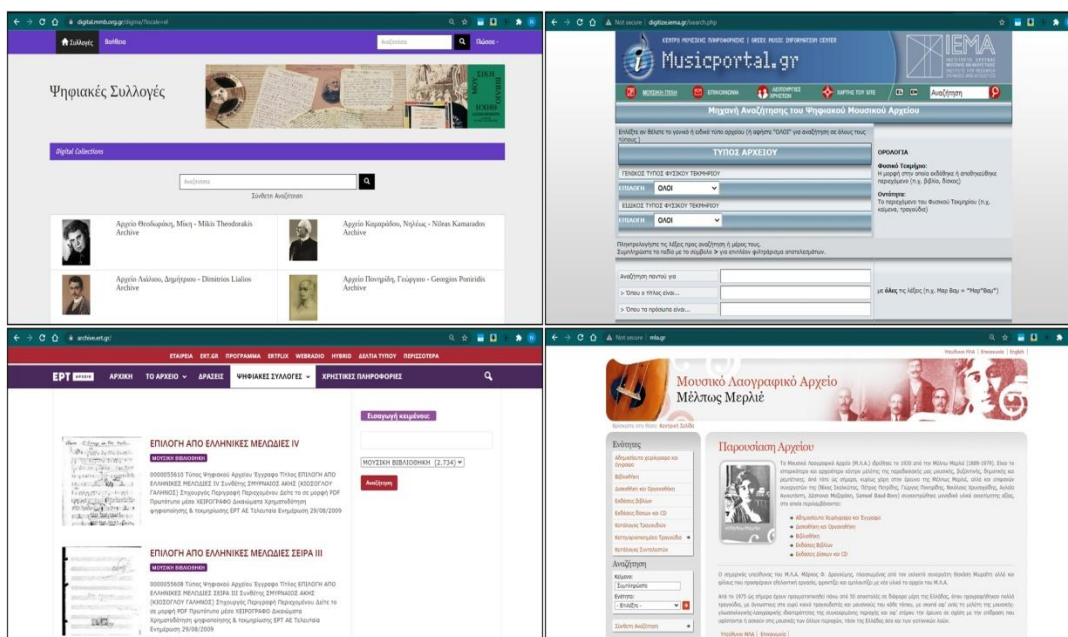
digital.mmb.org.gr/digma/?locale=el

Συλλογές Βοήθεια

Αναζήτηση Ρυθμός

Ψηφιακές Συλλογές

Digital Collections

Αναζήτηση

Σύνθετη Αναζήτηση

Αρχείο Θεοδωράκη, Μίκη - Mikis Theodorakis Archive

Αρχείο Καμαράδου, Νηλέως - Nileas Kamarados Archive

Αρχείο Λιάλιου, Δημήτριου - Dimitrios Lialios Archive

Αρχείο Πονηρίδη, Γεώργιου - Georgios Poniridis Archive

Not secure | digitize.iema.gr/search.php

ΚΕΝΤΡΟ ΜΟΥΣΙΚΗΣ ΠΛΗΡΟΦΟΡΗΣΗΣ | GREEK MUSIC INFORMATION CENTER

Musicportal.gr

IEMA

ΜΟΥΣΙΚΗ ΠΥΛΗ ΕΠΙΚΟΙΝΩΝΙΑ ΛΕΙΤΟΥΡΓΙΕΣ ΧΡΗΣΤΩΝ ΧΑΡΤΗΣ ΤΟΥ SITE

Αναζήτηση

Μηχανή Αναζήτησης του Ψηφιακού Μουσικού Αρχείου

Επιλέξτε αν θέλετε το γενικό ή ειδικό τύπο αρχείου (ή αφήστε "ΟΛΟΙ" για αναζήτηση σε όλους τους τύπους)

ΤΥΠΟΣ ΑΡΧΕΙΟΥ

ΓΕΝΙΚΟΣ ΤΥΠΟΣ ΦΥΣΙΚΟΥ ΤΕΚΜΗΡΙΟΥ

ΕΠΙΛΟΓΗ ΟΛΟΙ

ΕΙΔΙΚΟΣ ΤΥΠΟΣ ΦΥΣΙΚΟΥ ΤΕΚΜΗΡΙΟΥ

ΕΠΙΛΟΓΗ ΟΛΟΙ

ΟΡΟΛΟΓΙΑ

Φυσικό Τεκμήριο:
Η μορφή στην οποία εκδόθηκε ή αποθηκεύθηκε περιεχόμενο (π.χ. βιβλίο, δίσκος)

Οντότητα:
Το περιεχόμενο του Φυσικού Τεκμηρίου (π.χ. κείμενο, τραγούδι)

Πληκτρολογήστε τις λέξεις προς αναζήτηση ή μέρος τους.
Συμπληρώστε τα πεδία με το σύμβολο > για επιπλέον φιλτράρισμα αποτελεσμάτων.

Αναζήτηση παντού για

> Όπου ο τίτλος είναι...

> Όπου τα πρόσωπα είναι...

με όλες τις λέξεις (π.χ. Μαρ Βαμ = "Μαρ*Βαμ*")

archive.ert.gr

ΕΤΑΙΡΕΙΑ ERT.GR ΠΡΟΓΡΑΜΜΑ ERTFLIX WEBRADIO HYBRID ΔΕΛΤΙΑ ΤΥΠΟΥ ΠΕΡΙΣΣΟΤΕΡΑ

ΕΡΤ ΑΡΧΕΙΟ ΑΡΧΙΚΗ ΤΟ ΑΡΧΕΙΟ ΔΡΑΣΕΙΣ ΨΗΦΙΑΚΕΣ ΣΥΛΛΟΓΕΣ ΧΡΗΣΤΙΚΕΣ ΠΛΗΡΟΦΟΡΙΕΣ

ΕΠΙΛΟΓΗ ΑΠΟ ΕΛΛΗΝΙΚΕΣ ΜΕΛΩΔΙΕΣ IV

ΜΟΥΣΙΚΗ ΒΙΒΛΙΟΘΗΚΗ

0000055610 Τύπος Ψηφιακού Αρχείου Έγγραφο Τίτλος ΕΠΙΛΟΓΗ ΑΠΟ ΕΛΛΗΝΙΚΕΣ ΜΕΛΩΔΙΕΣ IV Συνθέτης ΣΜΥΡΝΑΙΟΣ ΑΚΗΣ (ΚΙΟΣΟΓΛΟΥ ΓΙΑΝΝΗΣ) Σηχνομένης Περιγραφή Περιεχομένου Δείτε το σε μορφή PDF Πρωτότυπο μέσο ΧΕΙΡΟΓΡΑΦΟ Δικαιώματα Χρησιμοδότηση ψηφιοποίησης & τεκμηρίωσης ΕΡΤ ΑΕ Τελευταία Ενημέρωση 29/08/2009

ΕΠΙΛΟΓΗ ΑΠΟ ΕΛΛΗΝΙΚΕΣ ΜΕΛΩΔΙΕΣ ΣΕΙΡΑ III

ΜΟΥΣΙΚΗ ΒΙΒΛΙΟΘΗΚΗ

0000055608 Τύπος Ψηφιακού Αρχείου Έγγραφο Τίτλος ΕΠΙΛΟΓΗ ΑΠΟ ΕΛΛΗΝΙΚΕΣ ΜΕΛΩΔΙΕΣ ΣΕΙΡΑ III Συνθέτης ΣΜΥΡΝΑΙΟΣ ΑΚΗΣ (ΚΙΟΣΟΓΛΟΥ ΓΙΑΝΝΗΣ) Σηχνομένης Περιγραφή Περιεχομένου Δείτε το σε μορφή PDF Πρωτότυπο μέσο ΧΕΙΡΟΓΡΑΦΟ Δικαιώματα Χρησιμοδότηση ψηφιοποίησης & τεκμηρίωσης ΕΡΤ ΑΕ Τελευταία Ενημέρωση 29/08/2009

Εισαγωγή κειμένου

ΜΟΥΣΙΚΗ ΒΙΒΛΙΟΘΗΚΗ (2,734)

Αναζήτηση

Not secure | mla.gr

Υπηρεσίες ΜΛΑ | Επικοινωνία | English

Μουσικό Λαογραφικό Αρχείο
Μέλπως Μερλιέ

Βρίσκεστε εδώ: Κεντρική Σελίδα

Ενότητες

Αδημοσίευτο χειρόγραφο και Έγγραφο

Βιβλιοθήκη

Δισκοθήκη και Ηχοθήκη

Εκδόσεις Βιβλίων

Εκδόσεις δίσκων και CD

Κατάλογος Τραγουδιών

Κατηγοριοποιημένα Τραγούδια

Κατάλογος Συντελεστών

Αναζήτηση

Κείμενο:
Συμπληρώστε

Ενότητα:
- Επιλέξτε -

Σύνθετη Αναζήτηση

Παρουσίαση Αρχείου

Το Μουσικό Λαογραφικό Αρχείο (Μ.Λ.Α.) ιδρύθηκε το 1930 από την Μέλπω Μερλιέ (1889-1979). Είναι το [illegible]

Αδημοσίευτο Χειρόγραφο και Έγγραφο
Δισκοθήκη και Ηχοθήκη
Βιβλιοθήκη
Εκδόσεις Βιβλίων
Εκδόσεις Δίσκων και CD

Ο σημερινός υπεύθυνος του Μ.Λ.Α. Μάρκος Φ. Δραγούμης, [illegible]

Από το 1975 ως σήμερα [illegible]

Υπηρεσίες ΜΛΑ | Επικοινωνία |